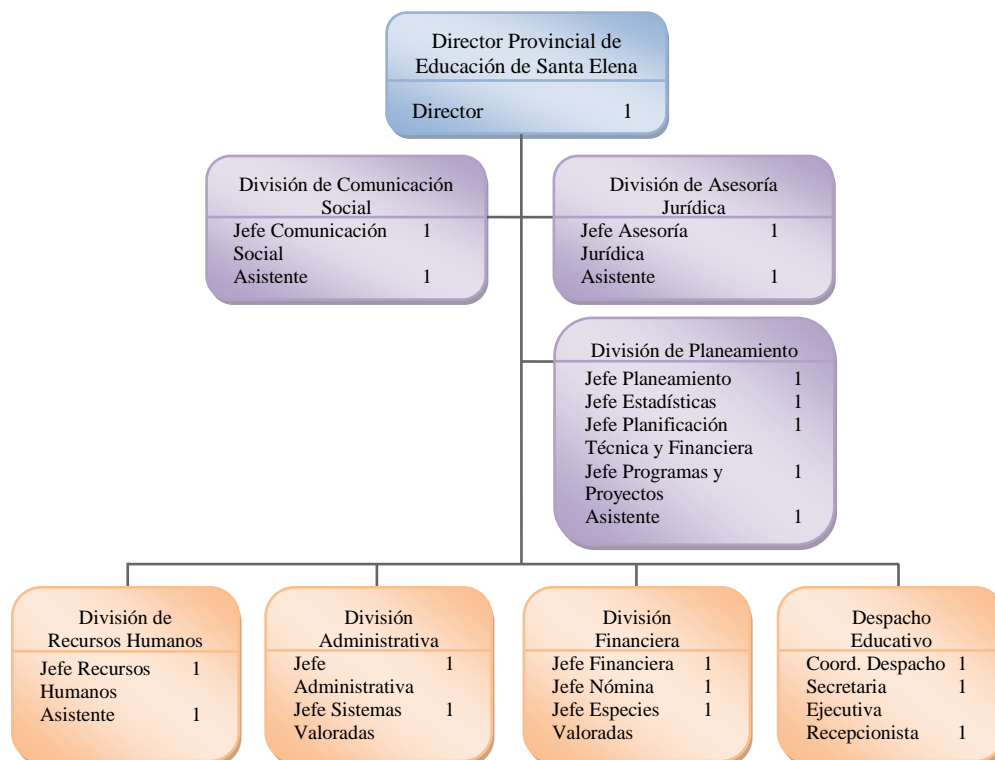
Director Provincial de Educación de Santa Elena

Director 1

División de Comunicación Social

Jefe Comunicación Social 1
Asistente 1

División de Asesoría Jurídica

Jefe Asesoría Jurídica 1
Asistente 1

División de Planeamiento

Jefe Planeamiento 1
Jefe Estadísticas 1
Jefe Planificación Técnica y Financiera 1
Jefe Programas y Proyectos 1
Asistente 1

División de Recursos Humanos

Jefe Recursos Humanos 1
Asistente 1

División Administrativa

Jefe Administrativa 1
Jefe Sistemas 1
Valoradas

División Financiera

Jefe Financiera 1
Jefe Nómina 1
Jefe Especies 1
Valoradas

Despacho Educativo

Coord. Despacho 1
Secretaria Ejecutiva 1
Recepcionista 1